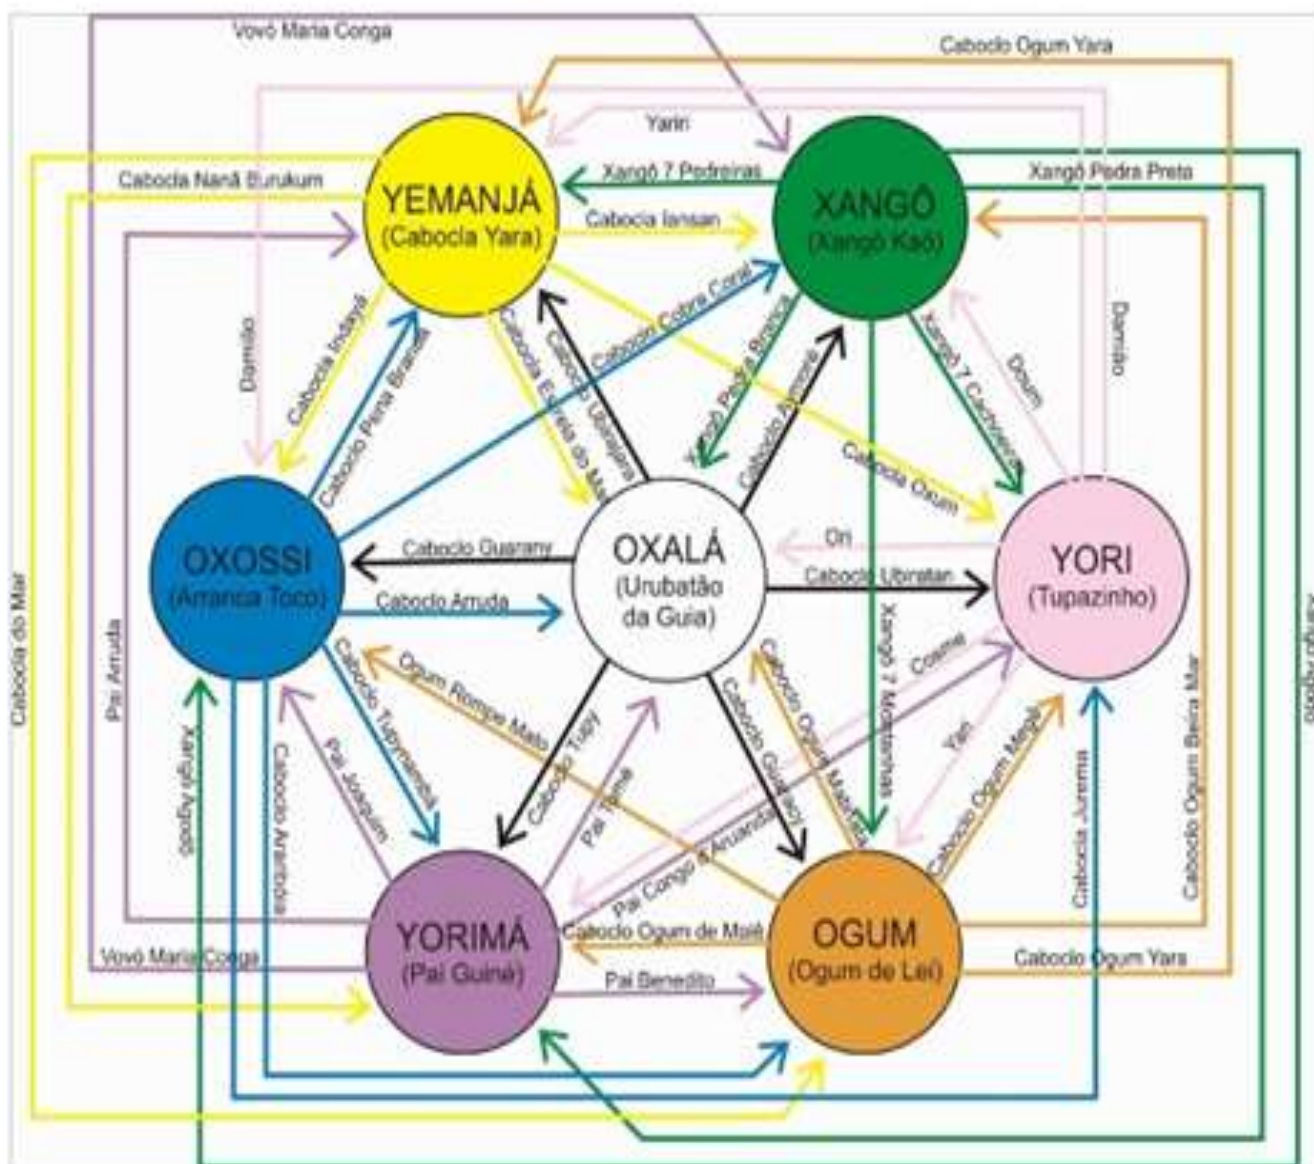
Vovó Maria Conga

Caboclo Ogum Yara

Yariri

Xangô 7 Pedreiras

Xangô Pedra Preta

Cabocla Nanã Burukum

YEMANJÁ
(Cabocla Yara)

Cabocla Iansan

XANGÔ
(Xangô Kaô)

Damião

Cabocla Indayá

Caboclo Pena Branca

Cabocla Estrela do Mar

Caboclo Ubirajara

Caboclo Cobra Coral

Xangô Pedra Branca

Caboclo Aymoré

Xangô 7 Cachoeiras

Doum

Damião

Cabocla Oxum

OXOSSI
(Arranca Toco)

Caboclo Guarany

OXALÁ
(Urubatão da Guia)

Ori

YORI
(Tupazinho)

Caboclo Arruda

Caboclo Ubiratan

Cabocla do Mar

Pai Arruda

Ogum Rompe Mato

Caboclo Tupynambá

Caboclo Tupy

Pai Tomé

Caboclo Guiné

Caboclo Ogum Matinata

Xangô 7 Montanhas

Cosme

Yari

Caboclo Ogum Megê

Cabocla Jurema

Caboclo Ogum Beira Mar

Xangô Agodô

Xangô Agodô

Caboclo Araribóia

Pai Joaquim

Pai Congo d'Aruanda

YORIMÁ
(Pai Guiné)

Caboclo Ogum de Malê

OGUM
(Ogum de Lei)

Vovó Maria Conga

Pai Benedito

Caboclo Ogum Yara